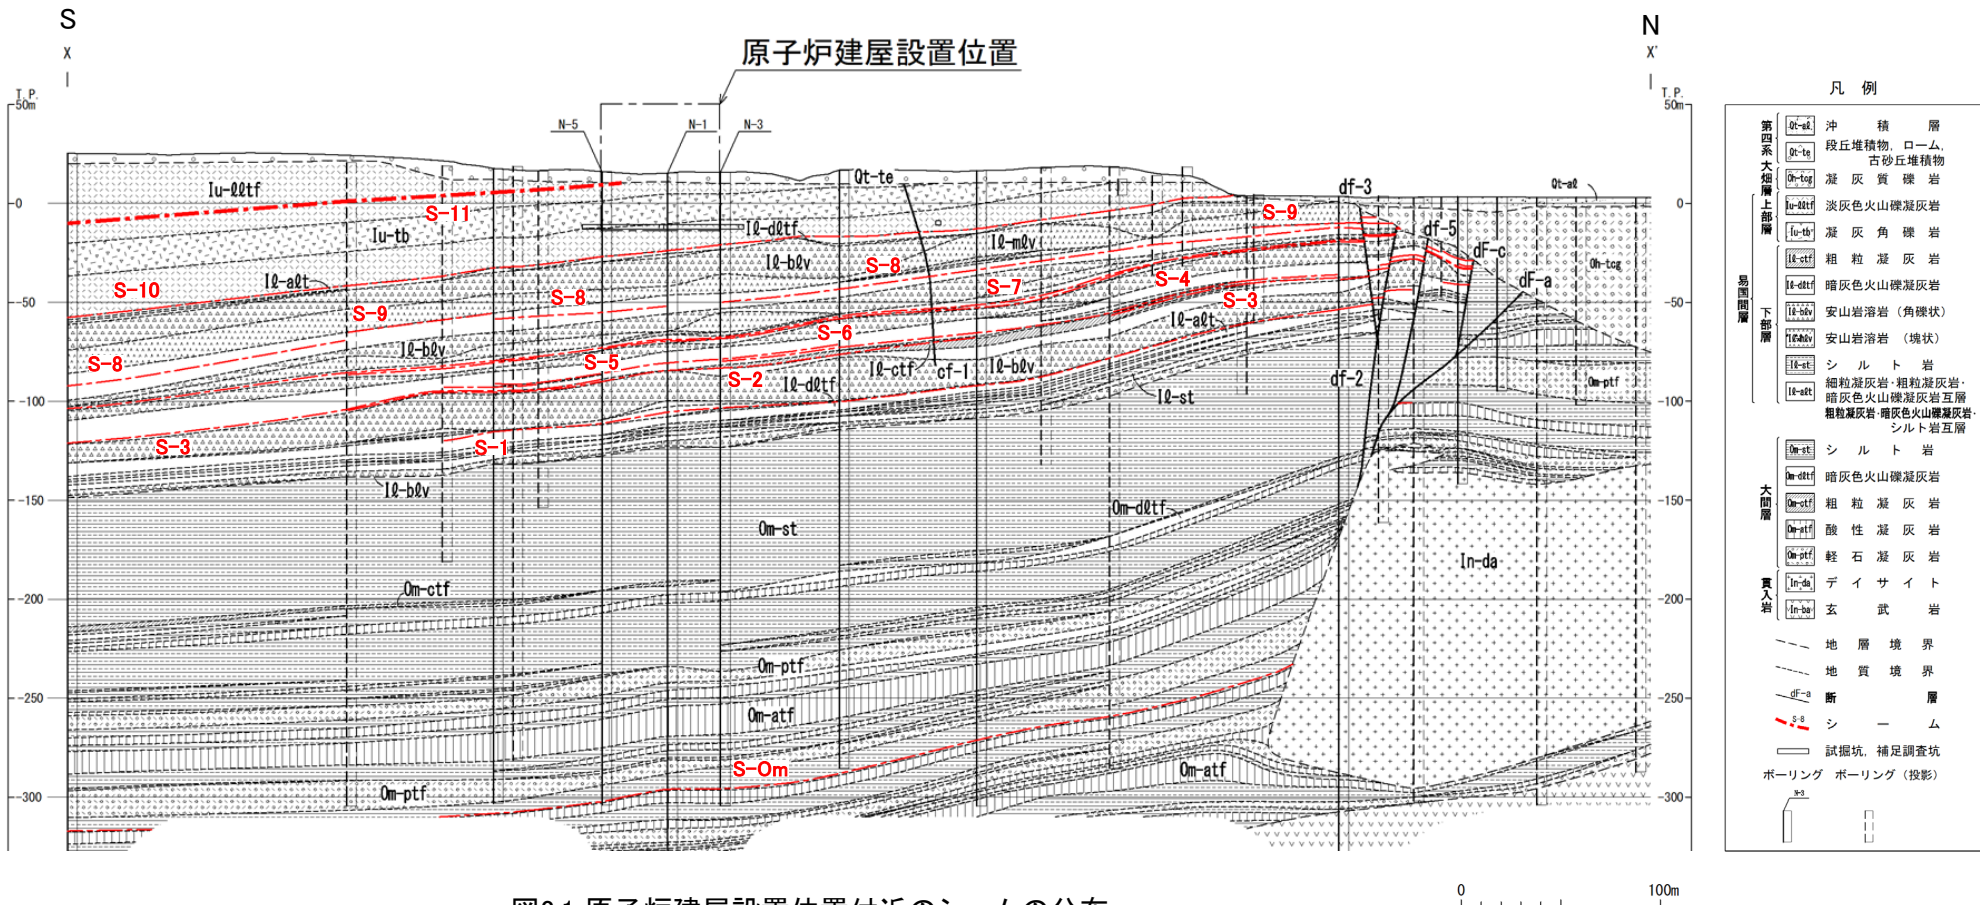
S
X

N
X'

原子炉建屋設置位置

T.P. 50m
T.P. 50m

N-5
N-1
N-3

Iu-ℓℓtf
S-11
Iu-tb
Qt-te
Iℓ-dℓtf
Iℓ-mℓv
Iℓ-bℓv
S-8
S-9
df-3
Qt-aℓ
df-5
dF-c
Oh-tcg
dF-a
S-10
Iℓ-aℓt
S-8
S-7
S-4
S-3
S-9
S-6
Iℓ-aℓt
Iℓ-bℓv
S-8
S-5
S-2
Iℓ-dℓtf
Iℓ-ctf
cf-1
Iℓ-bℓv
df-2
Iℓ-st
Om-ptf
S-3
S-1
Iℓ-bℓv
Om-dℓtf
Om-st
In-da
Om-ctf
Om-ptf
Om-atf
S-Om
Om-atf
Om-ptf

0
-50
-100
-150
-200
-250
-300

凡　例

第四系
Qt-aℓ　沖積層
Qt-te　段丘堆積物，ローム，古砂丘堆積物

大畑層
Oh-tcg　凝灰質礫岩

易国間層
上部層
Iu-ℓℓtf　淡灰色火山礫凝灰岩
Iu-tb　凝灰角礫岩
下部層
Iℓ-ctf　粗粒凝灰岩
Iℓ-dℓtf　暗灰色火山礫凝灰岩
Iℓ-bℓv　安山岩溶岩（角礫状）
Iℓ-mℓv　安山岩溶岩（塊状）
Iℓ-st　シルト岩
Iℓ-aℓt　細粒凝灰岩・粗粒凝灰岩・暗灰色火山礫凝灰岩互層
粗粒凝灰岩・暗灰色火山礫凝灰岩・シルト岩互層

大間層
Om-st　シルト岩
Om-dℓtf　暗灰色火山礫凝灰岩
Om-ctf　粗粒凝灰岩
Om-atf　酸性凝灰岩
Om-ptf　軽石凝灰岩

貫入岩
In-da　デイサイト
In-ba　玄武岩

地層境界
地質境界
dF-a　断層
S-8　シーム
試掘坑，補足調査坑
ボーリング　ボーリング（投影）
N-3

0　100m

図3.1 原子炉建屋設置位置付近のシームの分布